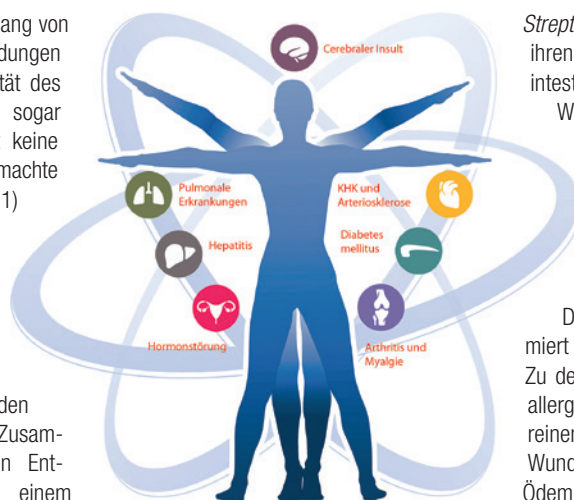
ang von
dungen
tät des
sogar
keine
machte
1)

Cerebraler Insult

Pulmonale Erkrankungen

Hepatitis

Hormonstörung

KHK und Arteriosklerose

Diabetes mellitus

Arthritis und Myalgie

den
Zusam-
n Ent-
einem

Strept
ihren
intest
W

D
miert
Zu de
allerg
reiner
Wund
Ödem